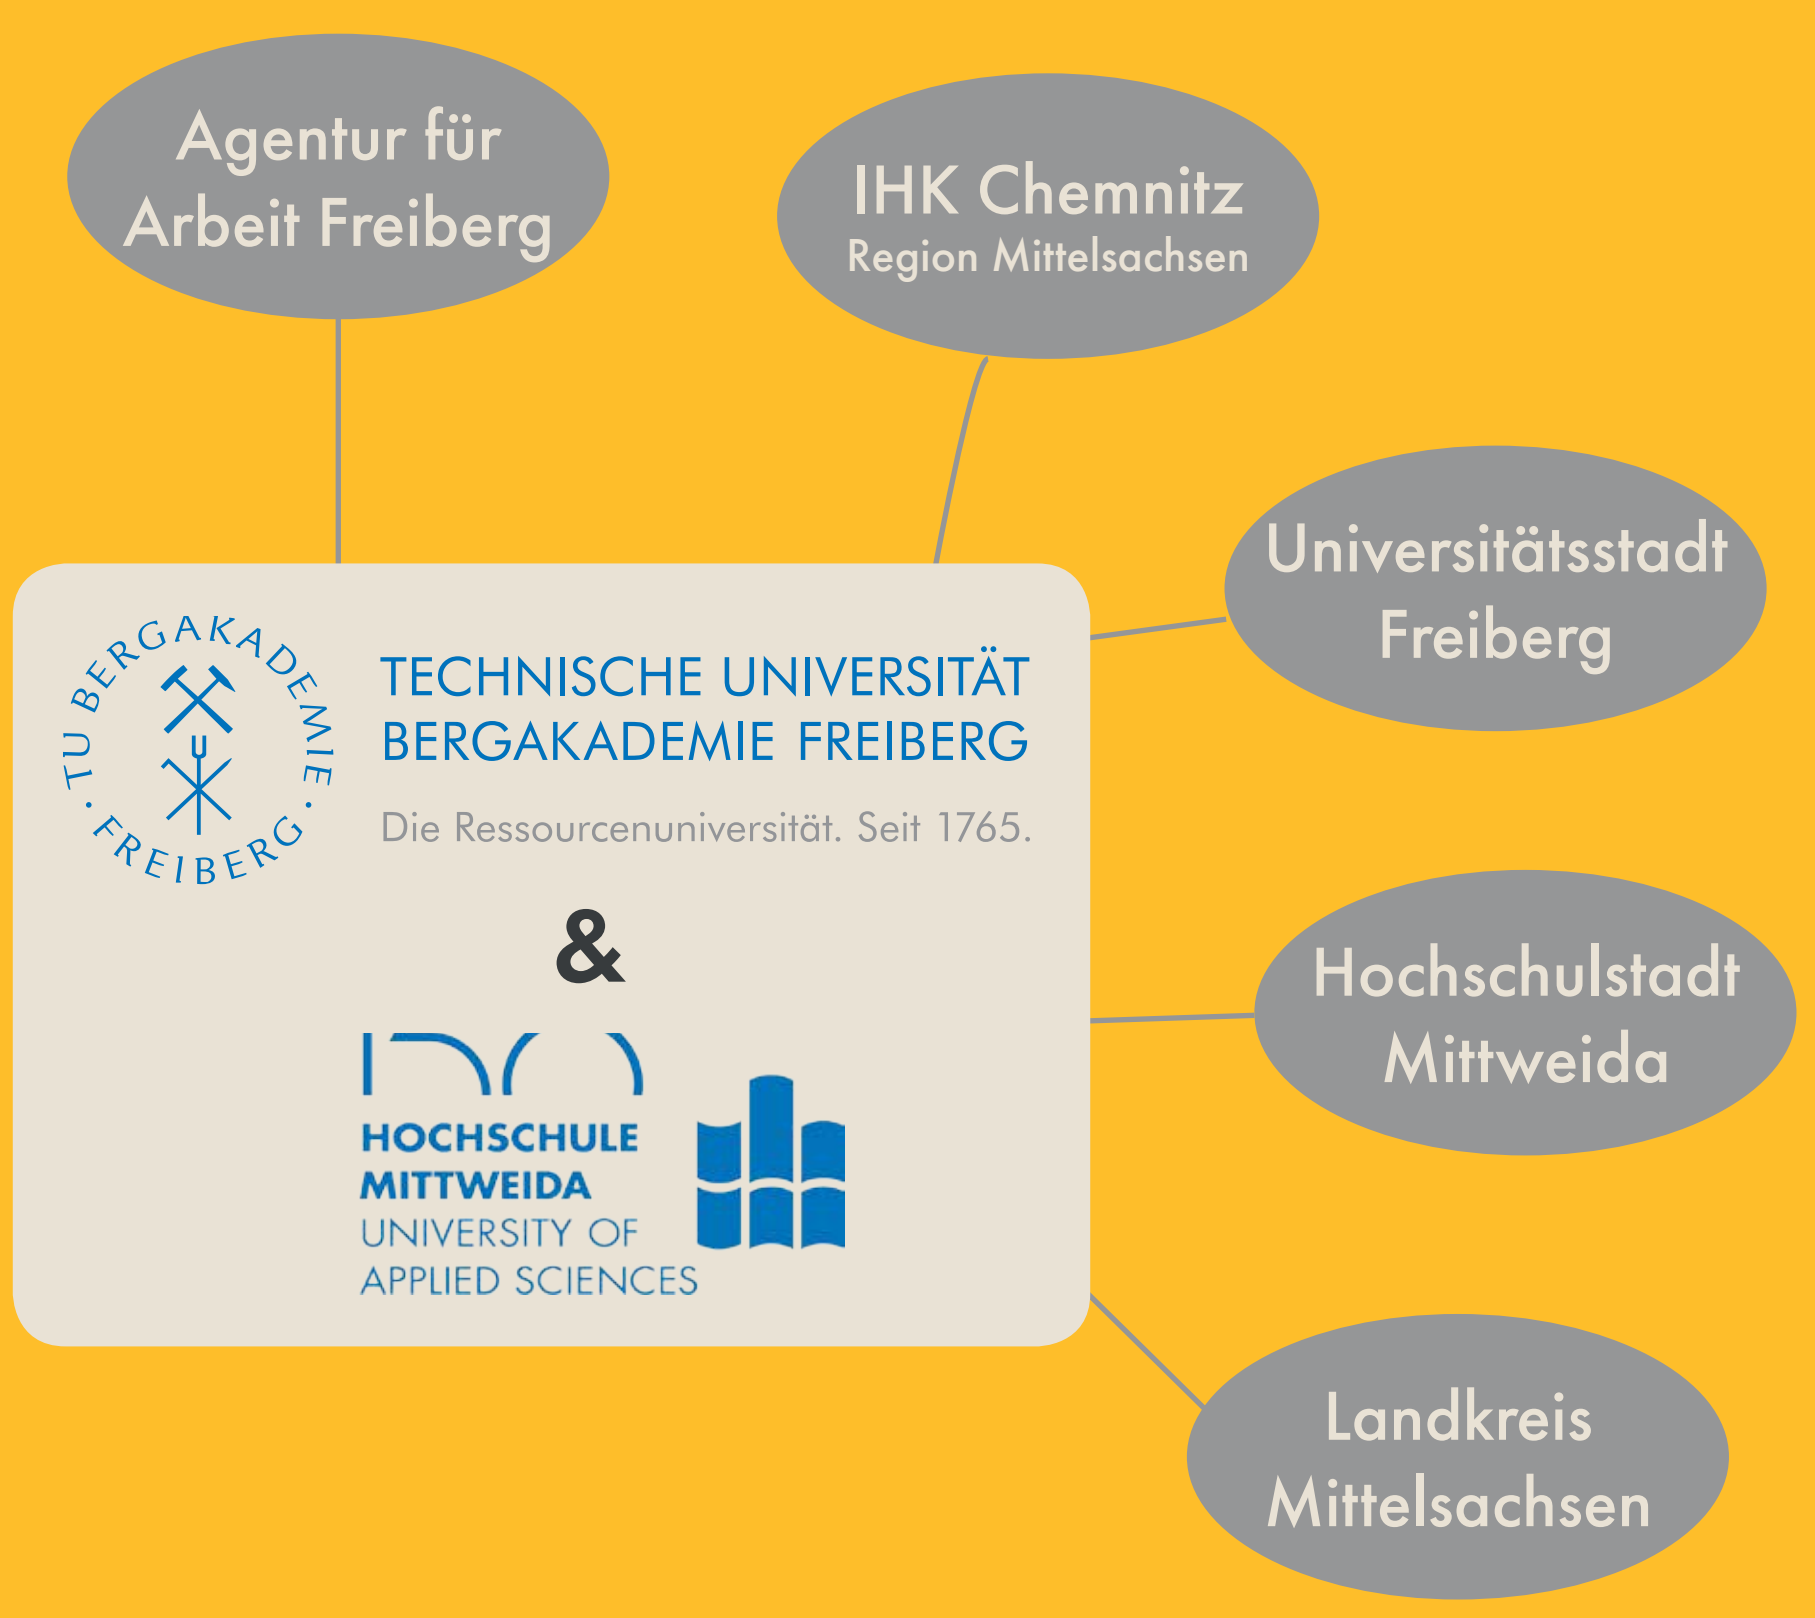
Agentur für Arbeit Freiberg

IHK Chemnitz
Region Mittelsachsen

TU BERGAKADEMIE · FREIBERG ·

TECHNISCHE UNIVERSITÄT
BERGAKADEMIE FREIBERG

Die Ressourcenuniversität. Seit 1765.

&

HOCHSCHULE
MITTWEIDA
UNIVERSITY OF
APPLIED SCIENCES

Universitätsstadt Freiberg

Hochschulstadt Mittweida

Landkreis Mittelsachsen